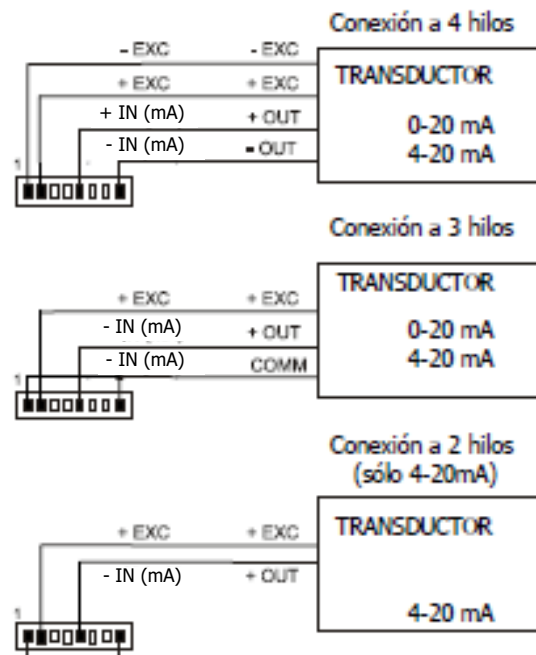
Conexión a 4 hilos

- EXC
- EXC
+ EXC
+ EXC
+ IN (mA)
+ OUT
- IN (mA)
- OUT
1

TRANSDUCTOR
0-20 mA
4-20 mA

Conexión a 3 hilos

+ EXC
+ EXC
- IN (mA)
+ OUT
- IN (mA)
COMM
1

TRANSDUCTOR
0-20 mA
4-20 mA

Conexión a 2 hilos
(sólo 4-20mA)

+ EXC
+ EXC
- IN (mA)
+ OUT
1

TRANSDUCTOR
4-20 mA